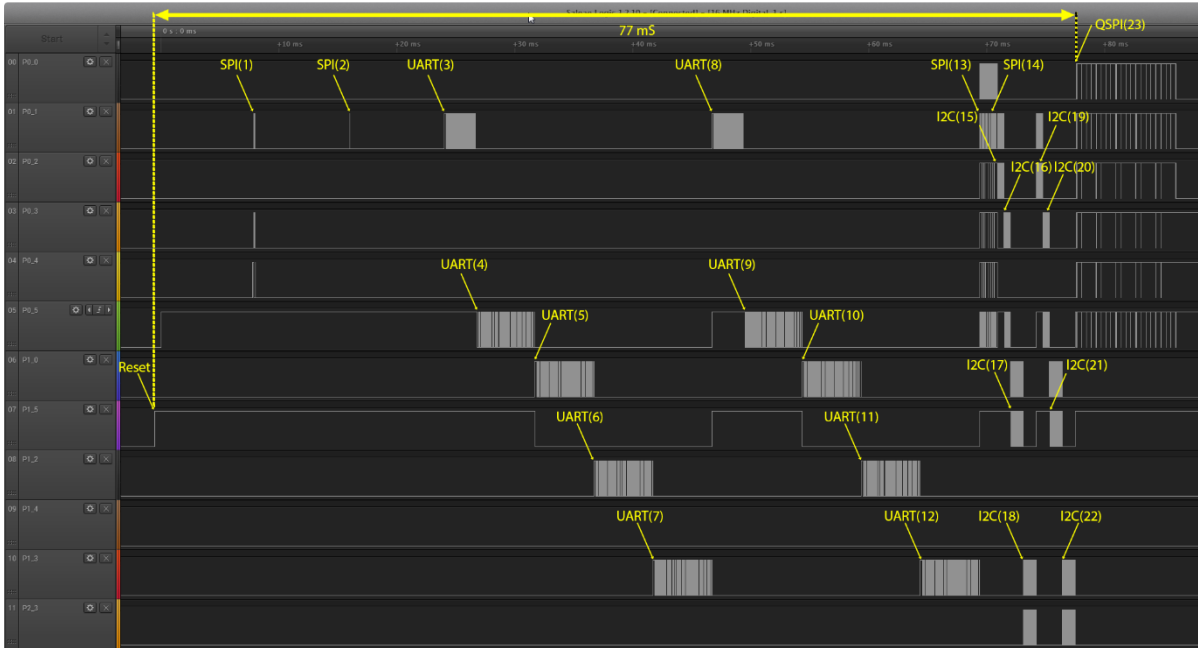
Saleae Logic 1.1.10 - [Connected] - [16 MHz Digital, 1 s]

Start

0 s : 0 ms
+10 ms
+20 ms
+30 ms
+40 ms
+50 ms
+60 ms
+70 ms
+80 ms

77 mS

QSPI(23)

00 P0_0
01 P0_1
02 P0_2
03 P0_3
04 P0_4
05 P0_5
06 P1_0
07 P1_5
08 P1_2
09 P1_4
10 P1_3
11 P2_3

SPI(1)
SPI(2)
UART(3)
UART(8)
SPI(13)
SPI(14)
I2C(15)
I2C(19)
I2C(16)
I2C(20)
UART(4)
UART(9)
UART(5)
UART(10)
Reset
I2C(17)
I2C(21)
UART(6)
UART(11)
UART(7)
UART(12)
I2C(18)
I2C(22)